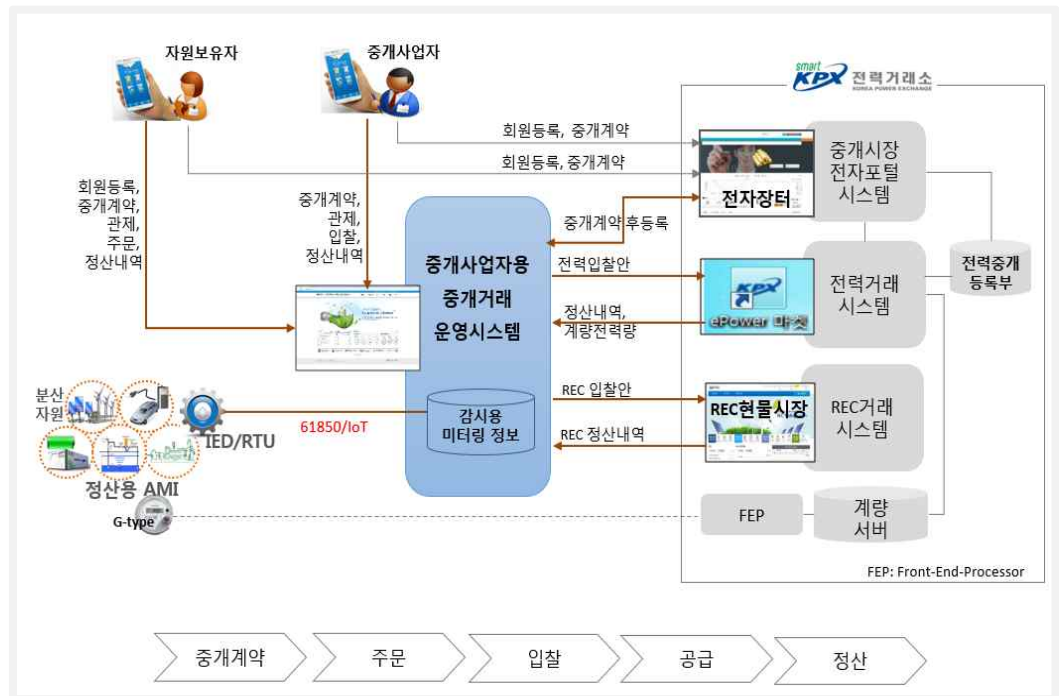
자원보유자

중개사업자

smart KPX 전력거래소 KOREA POWER EXCHANGE

회원등록, 중개계약

회원등록, 중개계약

중개시장 전자포털 시스템

전자장터

회원등록, 중개계약, 관제, 주문, 정산내역

중개계약, 관제, 입찰, 정산내역

중개계약 후등록

중개사업자용 중개거래 운영시스템

전력입찰안

정산내역, 계량전력량

ePower 마켓

전력거래 시스템

전력중개 등록부

분산 자원

IED/RTU

61850/IoT

감시용 미터링 정보

REC 입찰안

REC 정산내역

REC현물시장

REC거래 시스템

정산용 AMI

G-type

FEP

계량 서버

FEP: Front-End-Processor

중개계약

주문

입찰

공급

정산